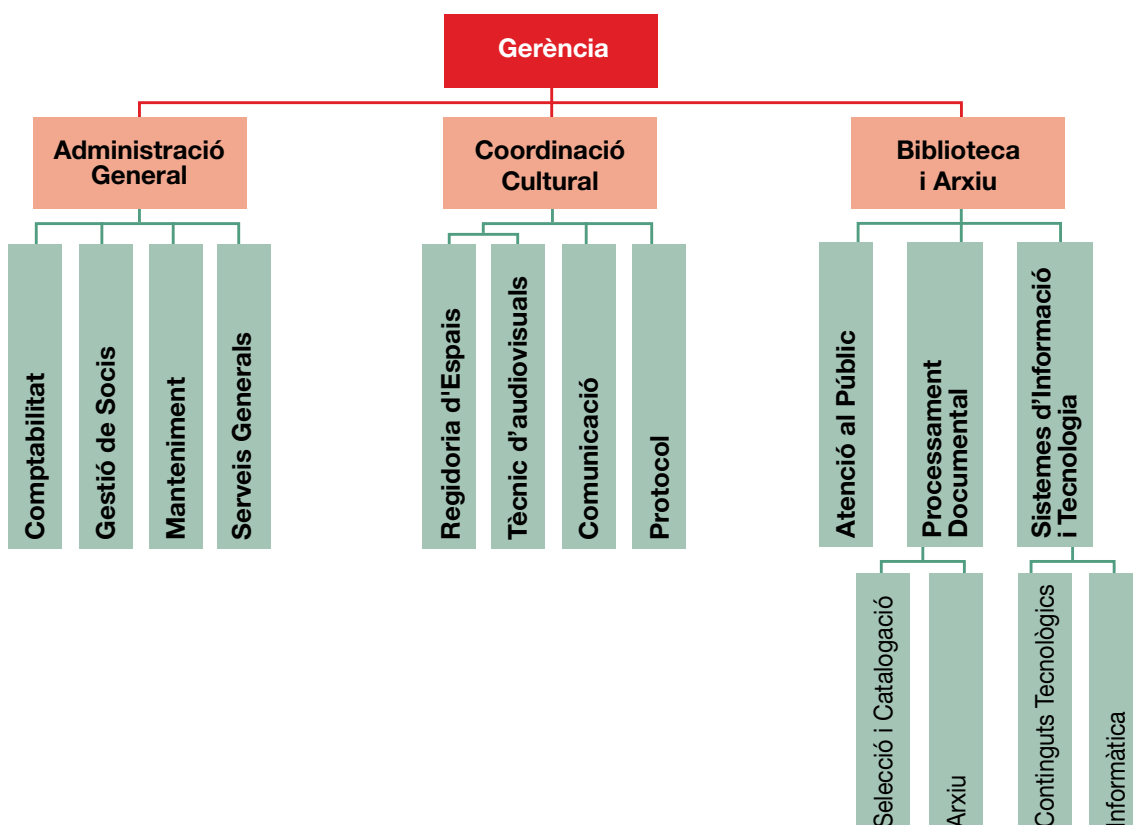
Gerència

Administració General

Comptabilitat

Gestió de Socis

Manteniment

Serveis Generals

Coordinació Cultural

Regidoria d'Espais

Tècnic d'audiovisuals

Comunicació

Protocol

Biblioteca i Arxiu

Atenció al Públic

Processament Documental

Selecció i Catalogació

Arxiu

Sistemes d'Informació i Tecnologia

Continguts Tecnològics

Informàtica